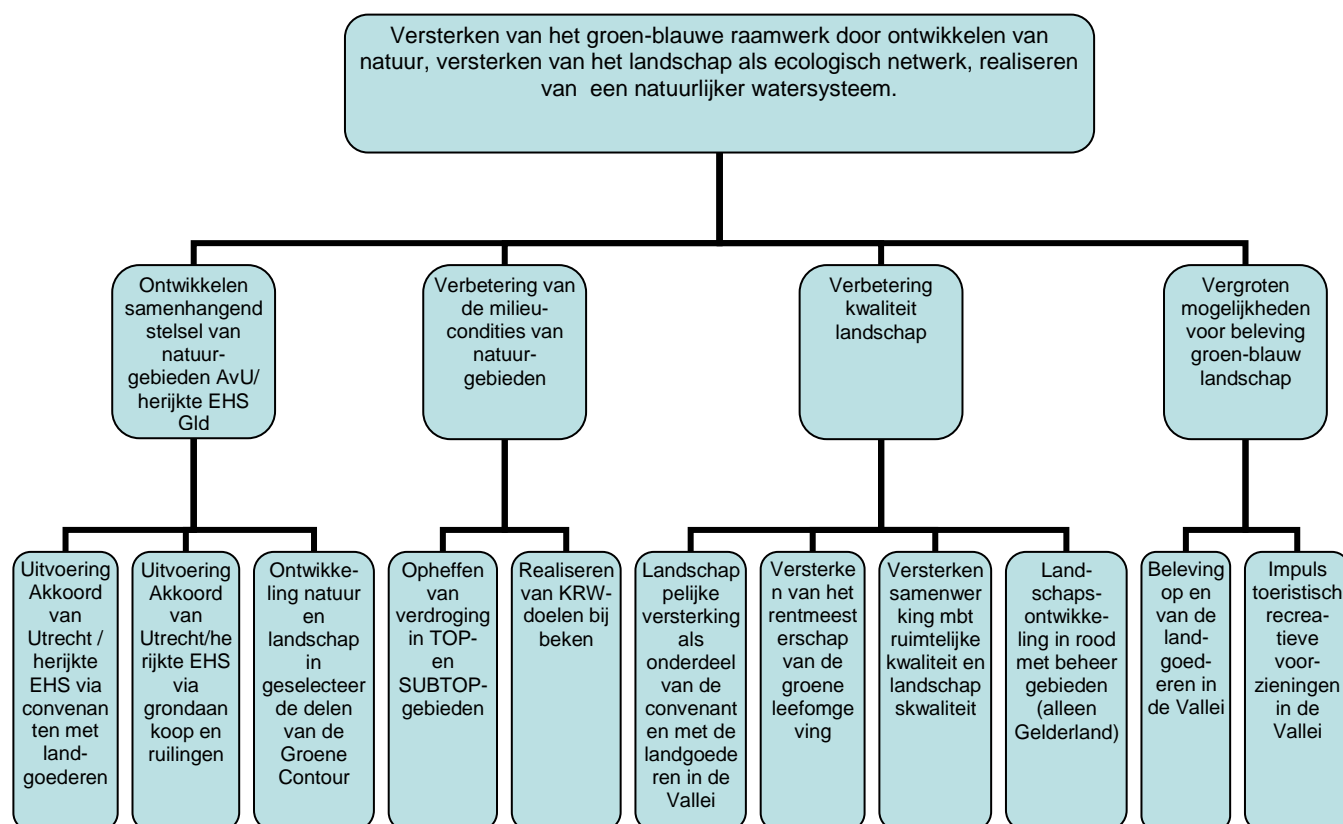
Versterken van het groen-blauwe raamwerk door ontwikkelen van natuur, versterken van het landschap als ecologisch netwerk, realiseren van een natuurlijker watersysteem.

Ontwikkelen samenhangend stelsel van natuurgebieden AvU/ herijkte EHS Gld

Verbetering van de milieucondities van natuurgebieden

Verbetering kwaliteit landschap

Vergroten mogelijkheden voor beleving groen-blauw landschap

Uitvoering Akkoord van Utrecht / herijkte EHS via convenanten met landgoederen

Uitvoering Akkoord van Utrecht/herijkte EHS via grondaankoop en ruilingen

Ontwikkeling natuur en landschap in geselecteerde delen van de Groene Contour

Opheffen van verdroging in TOP- en SUBTOP-gebieden

Realiseren van KRW-doelen bij beken

Landschappelijke versterking als onderdeel van de convenanten met de landgoederen in de Vallei

Versterken van het rentmeesterschap van de groene leefomgeving

Versterken samenwerking mbt ruimtelijke kwaliteit en landschapskwaliteit

Landschapsontwikkeling in rood met beheergebieden (alleen Gelderland)

Beleving op en van de landgoederen in de Vallei

Impuls toeristisch recreatieve voorzieningen in de Vallei